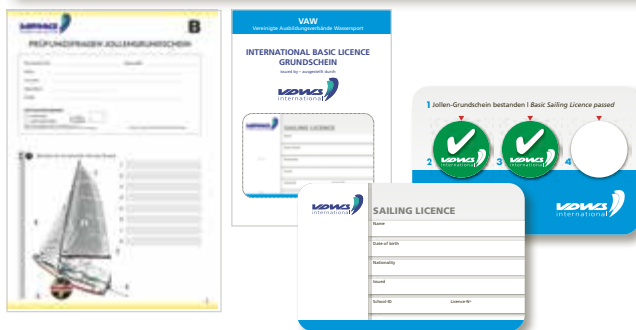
B

PRÜFUNGSFRAGEN JOLLENGRUNDSCHEIN

VAW

Vereinigte Ausbildungsverbände Wassersport

INTERNATIONAL BASIC LICENCE GRUNDSCHEIN

issued by – ausgestellt durch

VDWS international

SAILING LICENCE

1 Jollen-Grundschein bestanden | Basic Sailing Licence passed

2 VDWS

3 VDWS

4

VDWS international

VDWS international

SAILING LICENCE

Name

Date of birth

Nationality

Issued

School-ID

Licence-N°